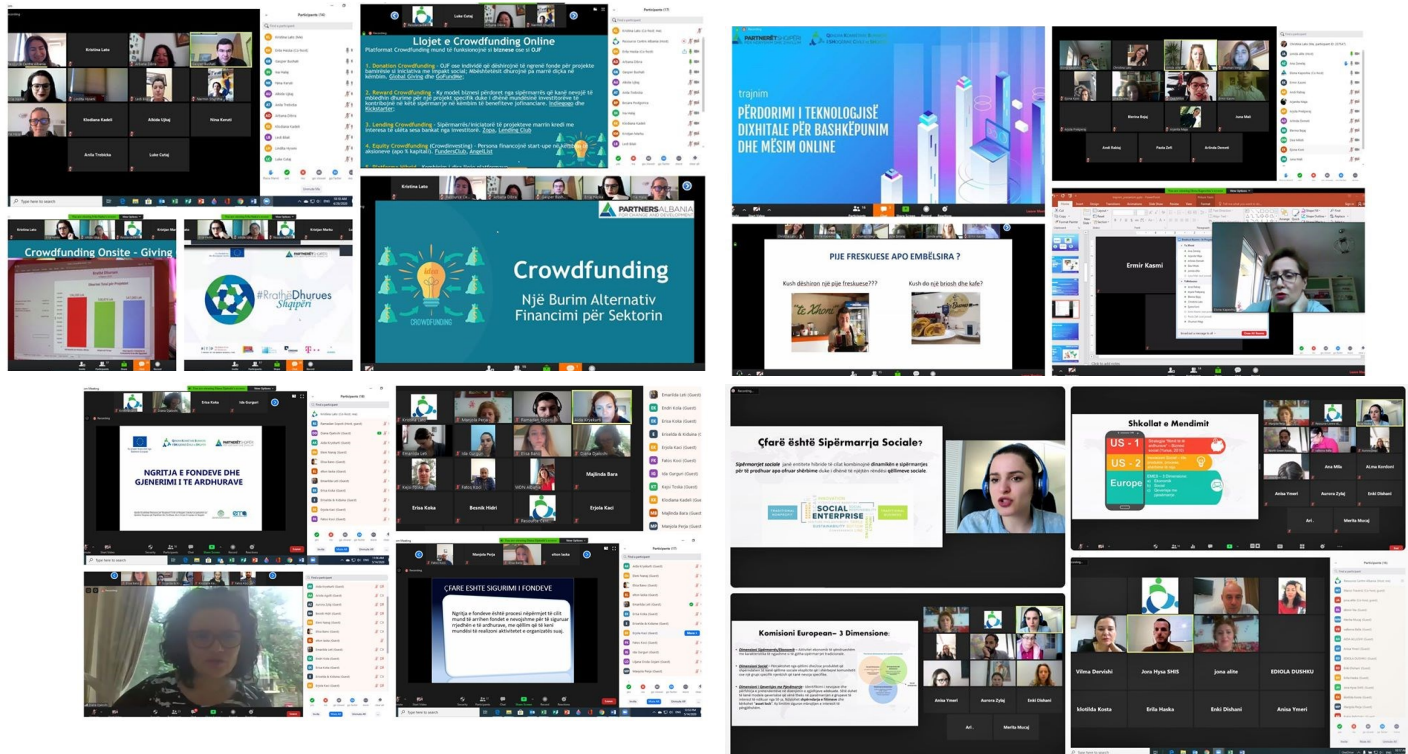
Kristina Lako

Klodiana Kadeli

Alkida Ujkaj

Nina Keneti

Anila Trebicka

Luke Cutaj

Llojet e Crowdfunding Online

Platformat Crowdfunding mund të funksionojnë si biznese ose si OJF

1. Donation Crowdfunding - OJF ose individë që dëshirojnë të ngrenë fonde për projekte bamirësie si iniciativa me impakt social; Mbështetësit dhurojnë pa marrë diçka në këmbim. Global Giving dhe GoFundMe

2. Reward Crowdfunding - Ky model biznesi përdoret nga sipërmarrës që kanë nevojë të mbledhin dhurime për një projekt specifik duke i dhënë mundësinë investitorëve të kontribuojnë në këtë sipërmarrje në këmbim të benefiteve jofinanciare. Indiegogo dhe Kickstarter

3. Lending Crowdfunding - Sipërmarrës/iniciatorë të projekteve marrin kredi me interesa të ulëta sesa bankat nga investitorët. Zopa, Lending Club

4. Equity Crowdfunding (Crowdinvesting) - Persona financojnë start-upe në këmbim të aksioneve (apo % kapitali). FundersClub, AngelList

Crowdfunding Onsite - Giving

#RrathëDhurues Shqipëri

PARTNERS ALBANIA

Crowdfunding

Një Burim Alternativ Financimi për Sektorin

CROWDFUNDING

PARTNERËT SHQIPËRI

trajnim

PËRDORIMI I TEKNOLOGJISË DIXHITALE PËR BASHKËPUNIM DHE MËSIM ONLINE

PIJE FRESKUESE APO EMBËLSIRA ?

Kush dëshiron një pije freskuese???

Kush do një briosh dhe kafe?

Ermir Kasmi

NGRITJA E FONDEVE DHE GJENERIMI I TE ARDHURAVE

PARTNERËT SHQIPËRI

Erisa Koka

Bosnik Hidri

Majlinda Bara

Erjola Kaci

ÇFARE ESHTE SIGURIMI I FONDEVE

Ngritja e fondeve është procesi nëpërmjet të cilit mund të arrihen fondet e nevojshme për të siguruar rrjedhën e të ardhurave, me qëllim që të keni mundësi të realizoni aktivitetet e organizatës suaj.

Çfarë është Sipërmarrja Sociale?

Sipërmarrjet sociale janë entitete hibride të cilat kombinojnë dinamikën e sipërmarrjes për të prodhuar apo ofruar shërbime duke i dhënë të njëjtën rëndësi qëllimeve sociale.

SOCIAL ENTERPRISE

Shkollat e Mendimit

US - 1

US - 2

Europe

Ana Mile

Anisa Ymeri

Aurora Zylaj

Enki Dishani

Merita Mucaj

Komisioni European– 3 Dimensione:

Anisa Ymeri

Aurora Zylaj

Enki Dishani

Merita Mucaj

Vilma Dervishi

Jora Hysa SHIS

jona alite

EDIOLA DUSHKU

klotilda Kosta

Erlila Haska

Enki Dishani

Anisa Ymeri